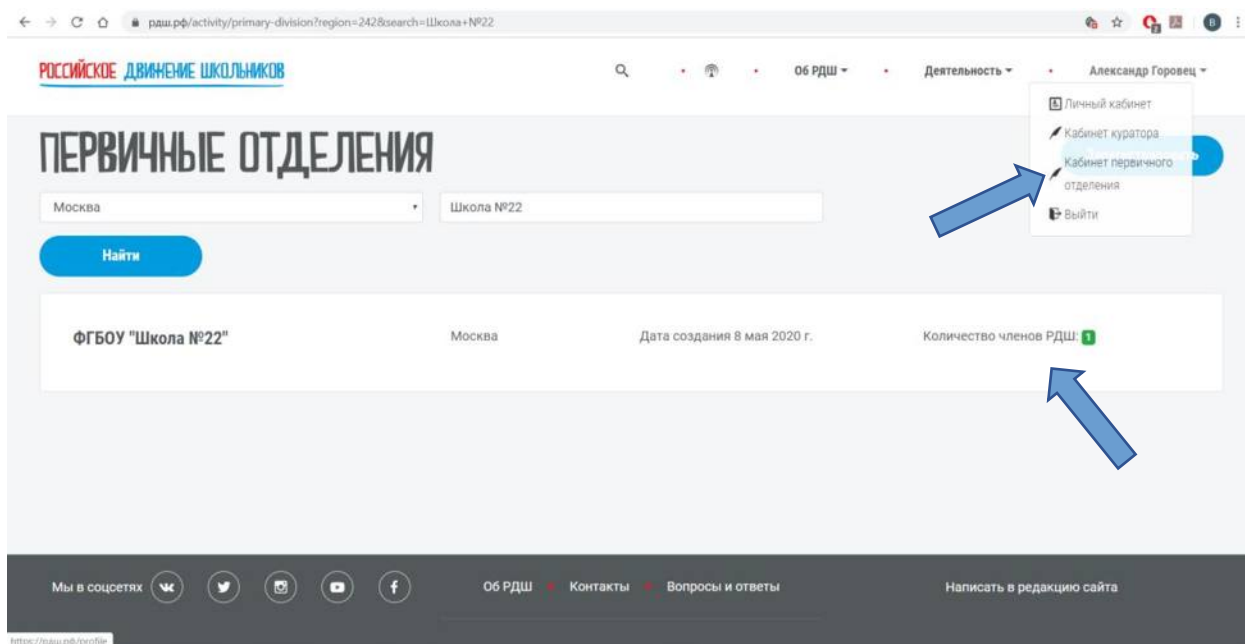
рдш.рф/activity/primary-division?region=242&search=Школа+№22

РОССИЙСКОЕ ДВИЖЕНИЕ ШКОЛЬНИКОВ

Об РДШ • Деятельность • Александр Горовец

Личный кабинет
Кабинет куратора
Кабинет первичного отделения
Выйти

ПЕРВИЧНЫЕ ОТДЕЛЕНИЯ

Москва

Школа №22

Найти

ФГБОУ "Школа №22" | Москва | Дата создания 8 мая 2020 г. | Количество членов РДШ: 1

Мы в соцсетях

Об РДШ • Контакты • Вопросы и ответы

Написать в редакцию сайта

https://рдш.рф/profile